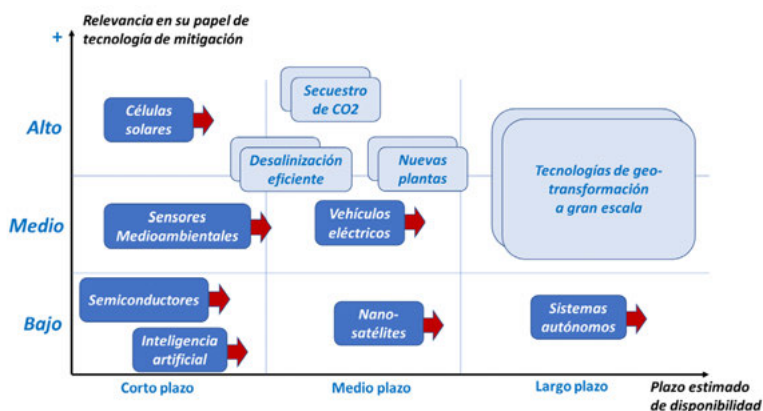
Relevancia en su papel de tecnología de mitigación

+

Alto

Medio

Bajo

Células solares

Secuestro de CO2

Desalinización eficiente

Nuevas plantas

Tecnologías de geo-transformación a gran escala

Sensores Medioambientales

Vehículos eléctricos

Semiconductores

Inteligencia artificial

Nano-satélites

Sistemas autónomos

Corto plazo

Medio plazo

Largo plazo

Plazo estimado de disponibilidad